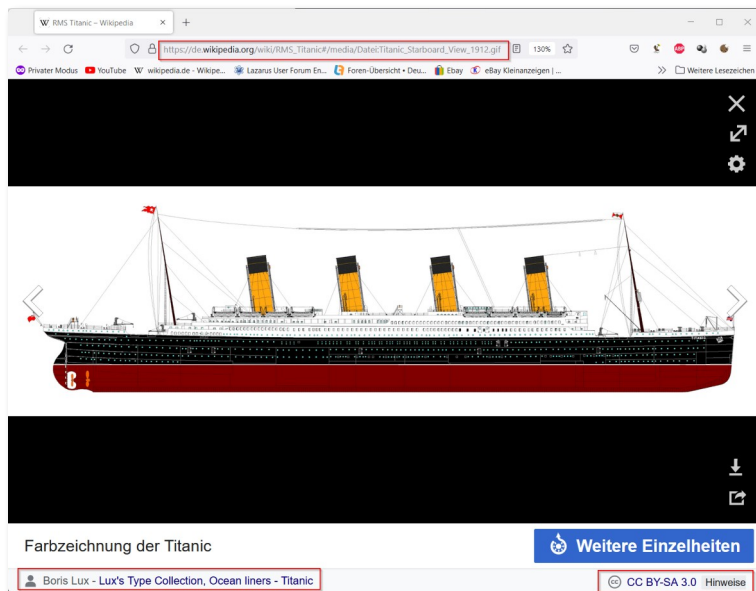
RMS Titanic – Wikipedia

https://de.wikipedia.org/wiki/RMS_Titanic#/media/Datei:Titanic_Starboard_View_1912.gif

130%

Privater Modus YouTube wikipedia.de - Wikipe... Lazarus User Forum En... Foren-Übersicht • Deu... Ebay eBay Kleinanzeigen | ...

Weitere Lesezeichen

Farbzeichnung der Titanic

Weitere Einzelheiten

Boris Lux - Lux's Type Collection, Ocean liners - Titanic

CC BY-SA 3.0 Hinweise